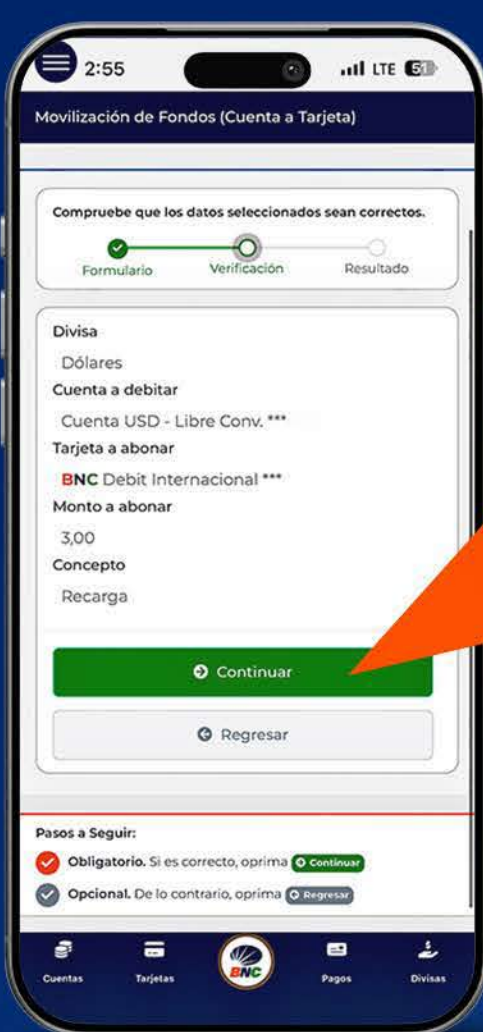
2:55 LTE 51

Movilización de Fondos (Cuenta a Tarjeta)

Compruebe que los datos seleccionados sean correctos.

Formulario Verificación Resultado

Divisa
Dólares
Cuenta a debitar
Cuenta USD - Libre Conv. ***
Tarjeta a abonar
BNC Debit Internacional ***
Monto a abonar
3,00
Concepto
Recarga

Continuar

Regresar

Pasos a Seguir:
Obligatorio. Si es correcto, oprima Continuar
Opcional. De lo contrario, oprima Regresar

Cuentas Tarjetas BNC Pagos Divisas